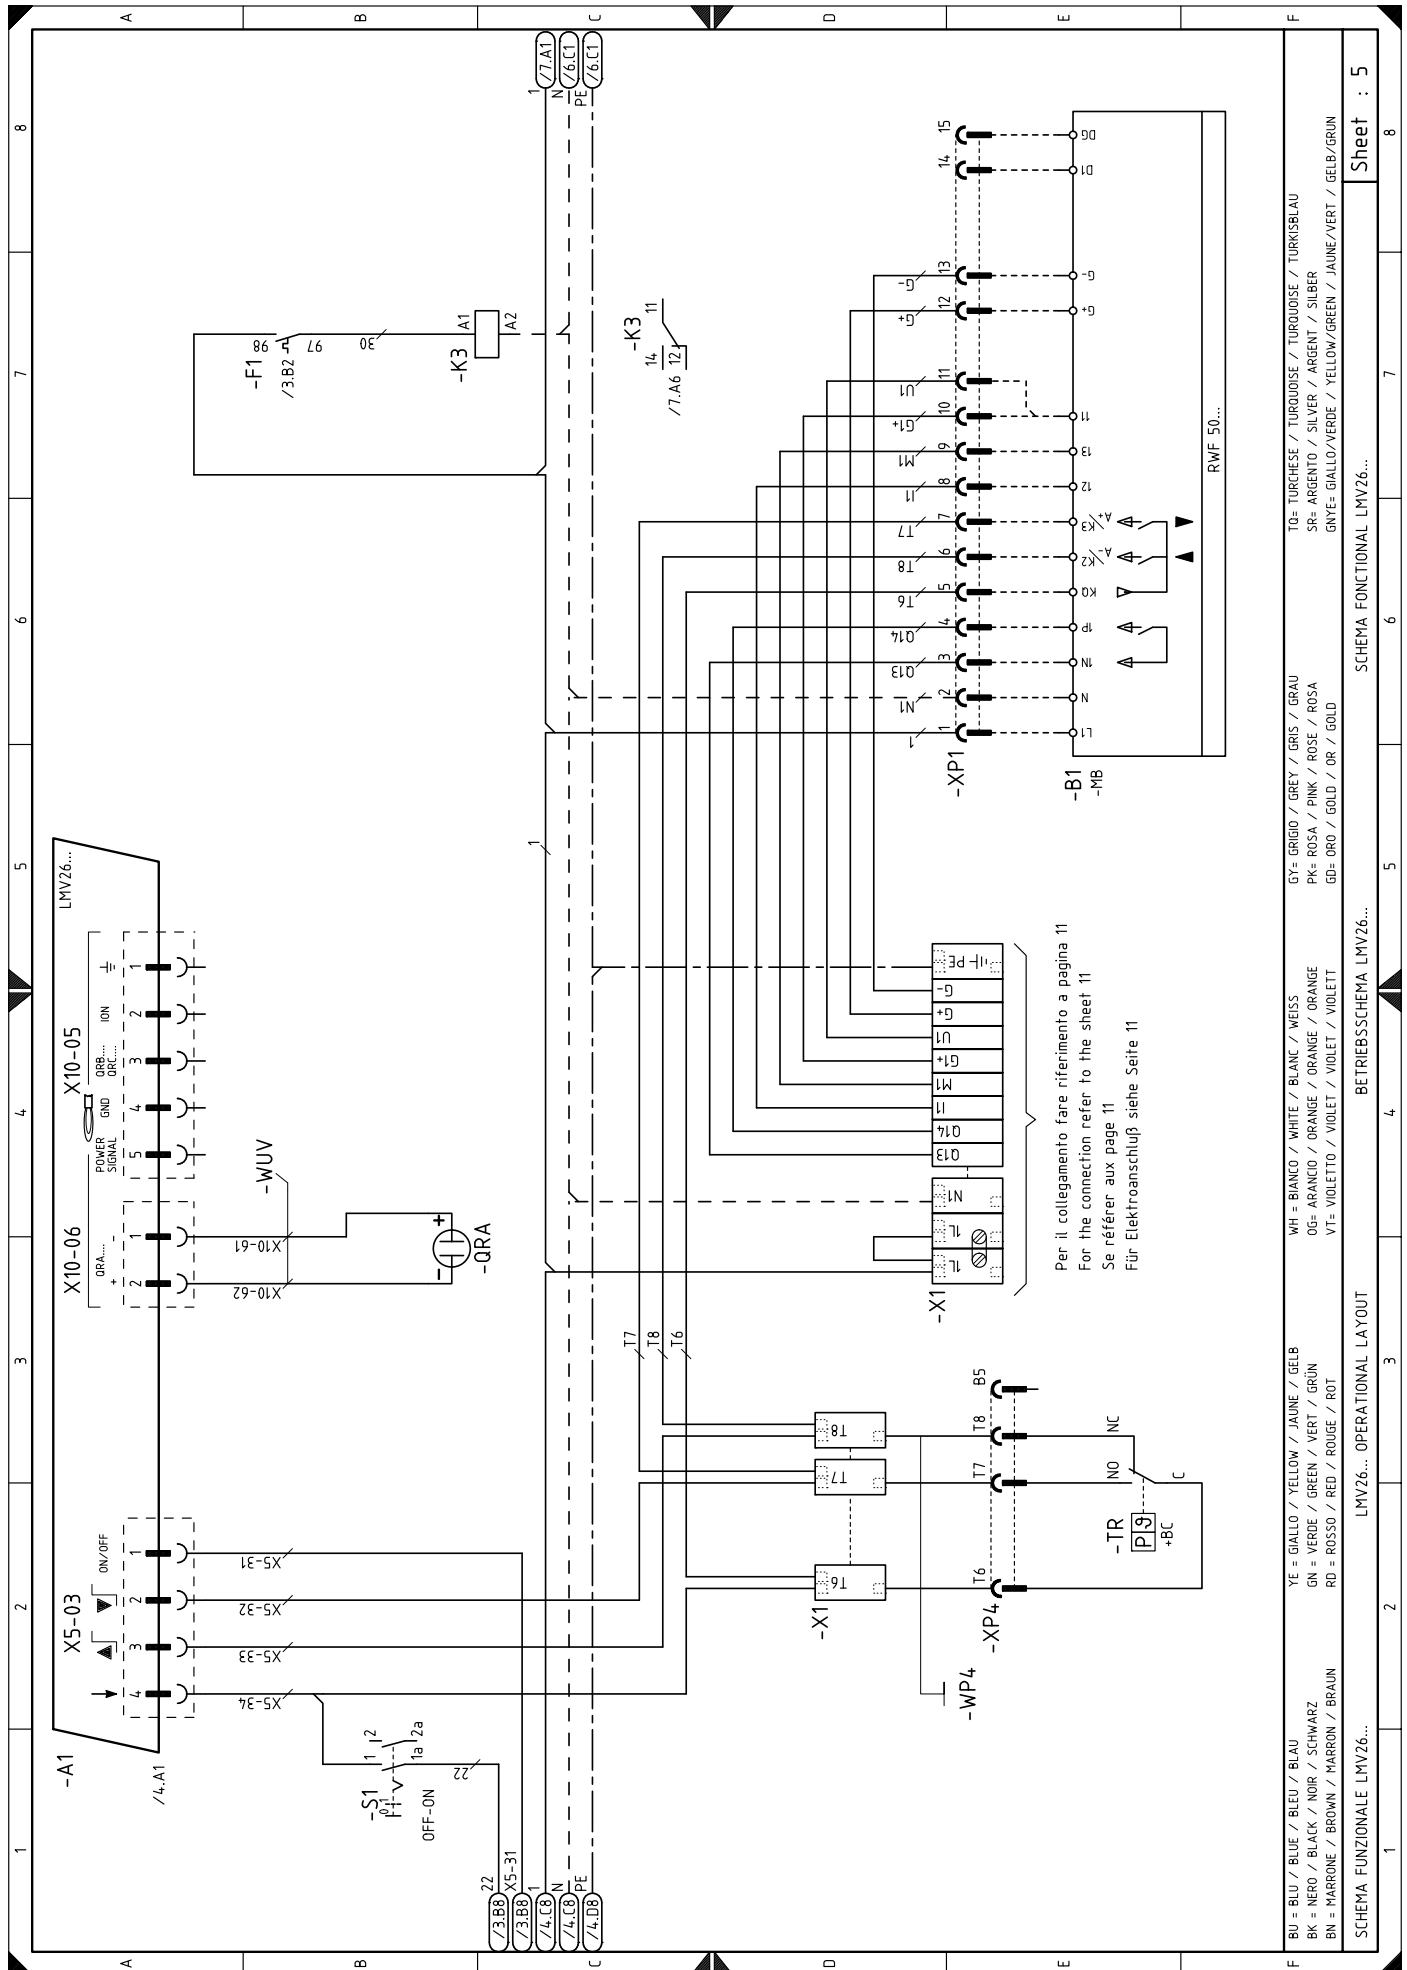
A B C D E F

8 7 6 5 4 3 2 1

/7.A1 /6.C1 /6.C1
1 N PE

-F1 86 97 /3.B2
30
-K3 A1 A2
-K3 11 14 12 /7.A6

15 14 13 12 11 10 9 8 7 6 5 4 3 2 1
DG D1 G- G+ 11 13 12 A+/K3 A-/K2 KQ 1P 1N N L1
G- G+ U1 G1+ M1 I1 T7 T8 T6 Q14 Q13 N1 1
-XP1
-B1 -MB
RWF 50...

LMV26...
X10-05
1 2 3 4 5
ION QRB... QRC... GND POWER SIGNAL
X10-06
1 2
QRA... + -
-WUV
X10-61 X10-62
-QRA

PE G- G+ U1 G1+ M1 I1 Q14 Q13 N1 1L 1L
-X1

Per il collegamento fare riferimento a pagina 11
For the connection refer to the sheet 11
Se référer aux page 11
Für Elektroanschluß siehe Seite 11

T7 T8 T6
T8 T7 T6
-X1
B5 T8 T7 T6
-XP4
-WP4
NC NO C
-TR P9 +BC

X5-03
1 2 3 4
ON/OFF
X5-31 X5-32 X5-33 X5-34
-A1
/4.A1
-S1 0 1 1 2 1a 2a
OFF-ON
22
22 X5-31 1 N PE
/3.B8 /3.B8 /4.C8 /4.C8 /4.D8

BU = BLU / BLUE / BLEU / BLAU
BK = NERO / BLACK / NOIR / SCHWARZ
BN = MARRONE / BROWN / MARRON / BRAUN
YE = GIALLO / YELLOW / JAUNE / GELB
GN = VERDE / GREEN / VERT / GRÜN
RD = ROSSO / RED / ROUGE / ROT
WH = BIANCO / WHITE / BLANC / WEISS
OG= ARANCIO / ORANGE / ORANGE / ORANGE
VT= VIOLETTO / VIOLET / VIOLET / VIOLETT
GY= GRIGIO / GREY / GRIS / GRAU
PK= ROSA / PINK / ROSE / ROSA
GD= ORO / GOLD / OR / GOLD
TQ= TURCHESE / TURQUOISE / TURQUOISE / TURKISBLAU
SR= ARGENTO / SILVER / ARGENT / SILBER
GNYE= GIALLO/VERDE / YELLOW/GREEN / JAUNE/VERT / GELB/GRUN

SCHEMA FUNZIONALE LMV26...
LMV26... OPERATIONAL LAYOUT
BETRIEBSSCHEMA LMV26...
SCHEMA FONCTIONAL LMV26...
Sheet : 5